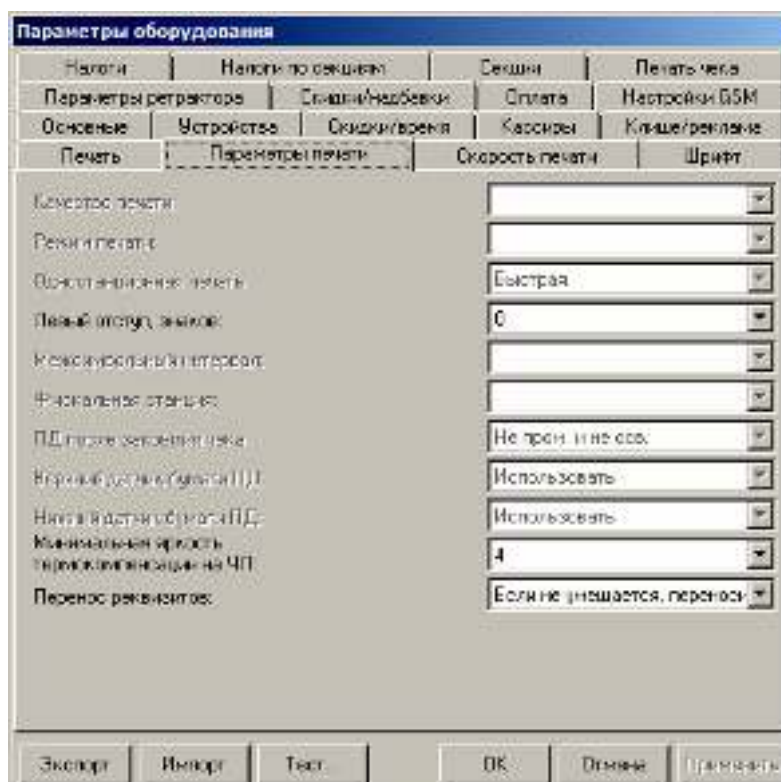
Параметры оборудования

Налоги | Налоги по секциям | Секции | Печать чека
Параметры ретрактора | Скидки/надбавки | Оплата | Настройки GSM
Основные | Устройства | Скидки/время | Кассиры | Клише/реклама
Печать | Параметры печати | Скорость печати | Шрифт

Качество печати
Режим печати
Односторонняя печать | Быстрая
Левый отступ, знаков | 0
Межсимвольный интервал
Фискальная станция
ПД после закрытия чека | Не прот. и не отр.
Верхний датчик бумаги ПД | Использовать
Нижний датчик бумаги ПД | Использовать
Минимальная яркость термокомпенсации на ЧП | 4
Перенос реквизитов | Если не умещается, переноси

Экспорт | Импорт | Тест | OK | Отмена | Применить